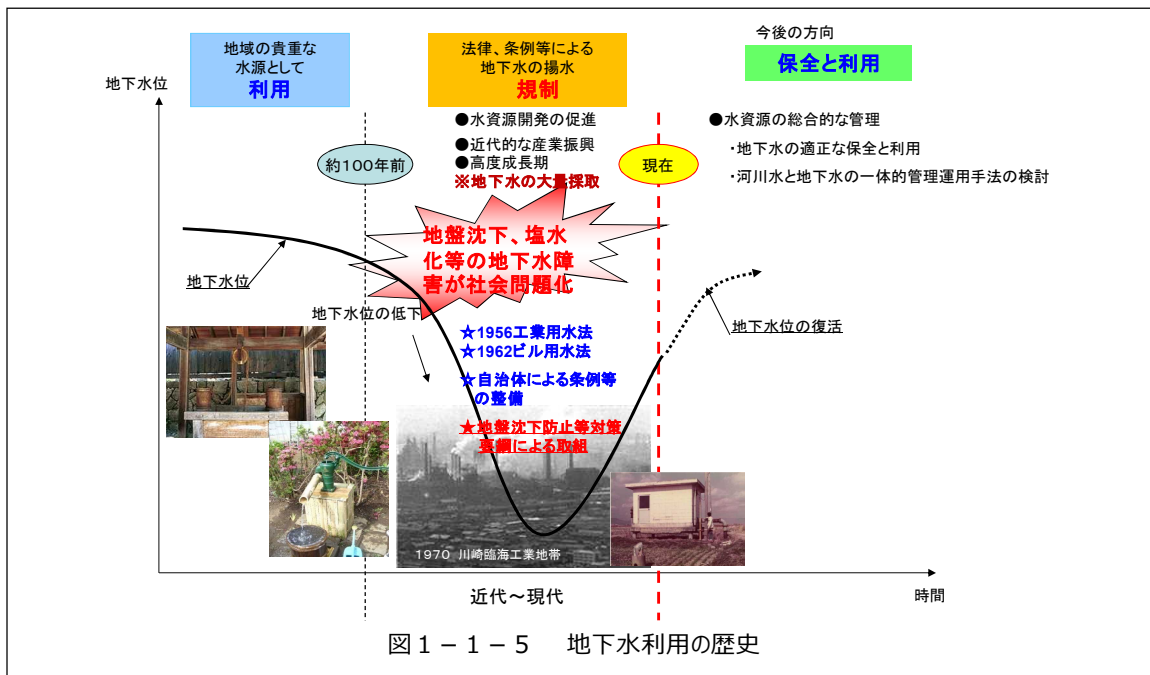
地域の貴重な水源として
利用

法律、条例等による地下水の揚水
規制

今後の方向
保全と利用

地下水位

●水資源開発の促進
●近代的な産業振興
●高度成長期
※地下水の大量採取

●水資源の総合的な管理
・地下水の適正な保全と利用
・河川水と地下水の一体的管理運用手法の検討

約100年前

現在

地盤沈下、塩水化等の地下水障害が社会問題化

地下水位

地下水位の低下

☆1956工業用水法
☆1962ビル用水法
☆自治体による条例等の整備
★地盤沈下防止等対策要綱による取組

地下水位の復活

1970 川崎臨海工業地帯

近代～現代

時間

図１－１－５　地下水利用の歴史